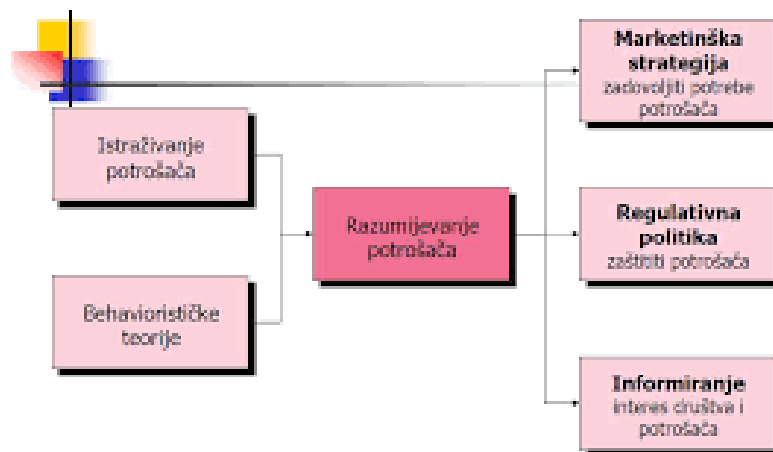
Istraživanje potrošača

Behaviorističke teorije

Razumijevanje potrošača

**Marketinška strategija**
zadovoljiti potrebe potrošača

**Regulativna politika**
zaštititi potrošača

**Informiranje**
interes društva i potrošača